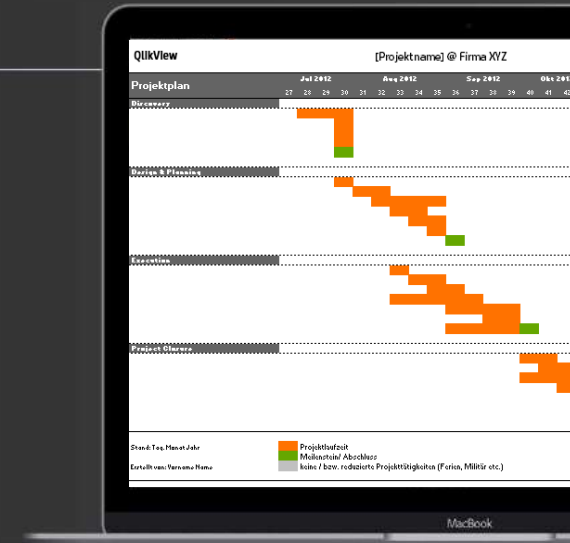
QlikView

[Projektname] @ Firma XYZ

Projektplan

Jul 2012 Aug 2012 Sep 2012 Okt 2012

27 28 29 30 31 32 33 34 35 36 37 38 39 40 41

Discovery

Design & Planning

Execution

Project Closure

Stand: Tag. Monat Jahr

Erstellt von: Vorname Name

Projektlaufzeit

Meilenstein/ Abschluss

keine / bzw. reduzierte Projekttätigkeiten (Ferien, Militär etc.)

MacBook